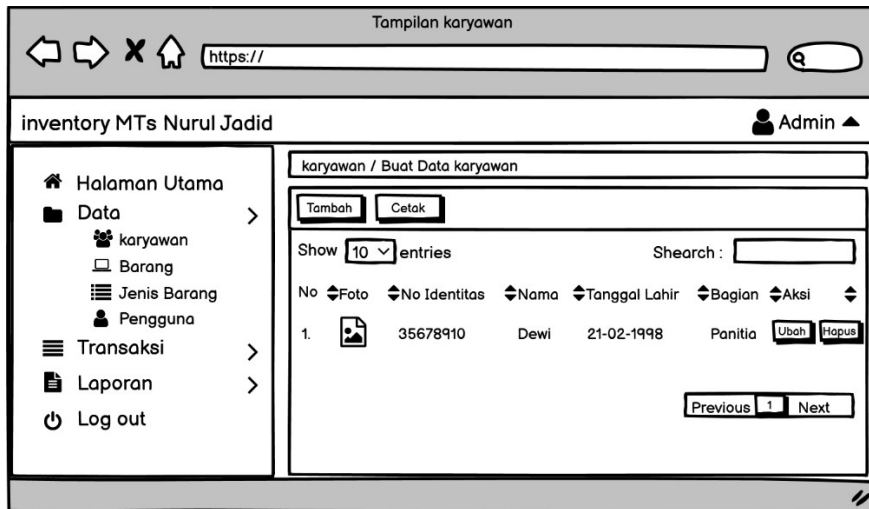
Tampilan karyawan

https://

inventory MTs Nurul Jadid

Admin

Halaman Utama
Data
karyawan
Barang
Jenis Barang
Pengguna
Transaksi
Laporan
Log out

karyawan / Buat Data karyawan

Tambah
Cetak

Show 10 entries

Shearch :

| No | Foto | No Identitas | Nama | Tanggal Lahir | Bagian | Aksi |
|---|---|---|---|---|---|---|
| 1. | | 35678910 | Dewi | 21-02-1998 | Panitia | Ubah Hapus |

Previous 1 Next